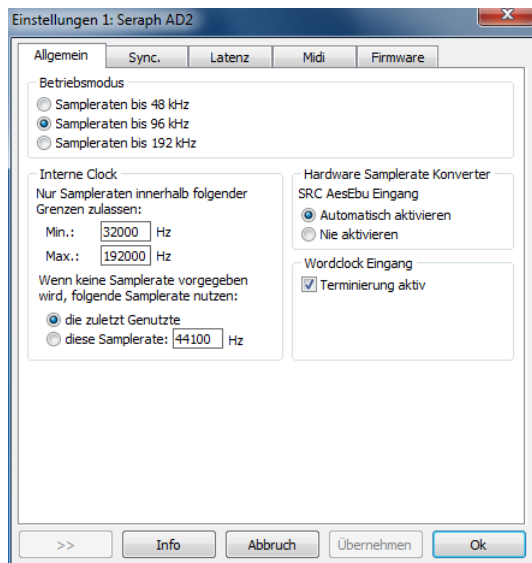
Einstellungen 1: Seraph AD2

Allgemein | Sync. | Latenz | Midi | Firmware

Betriebsmodus
Samplerateп bis 48 kHz
Sampleraten bis 96 kHz
Sampleraten bis 192 kHz

Interne Clock
Nur Sampleraten innerhalb folgender Grenzen zulassen:
Min.: 32000 Hz
Max.: 192000 Hz
Wenn keine Samplerate vorgegeben wird, folgende Samplerate nutzen:
die zuletzt Genutzte
diese Samplerate: 44100 Hz

Hardware Samplerate Konverter
SRC AesEbu Eingang
Automatisch aktivieren
Nie aktivieren

Wordclock Eingang
Terminierung aktiv

>> | Info | Abbruch | Übernehmen | Ok